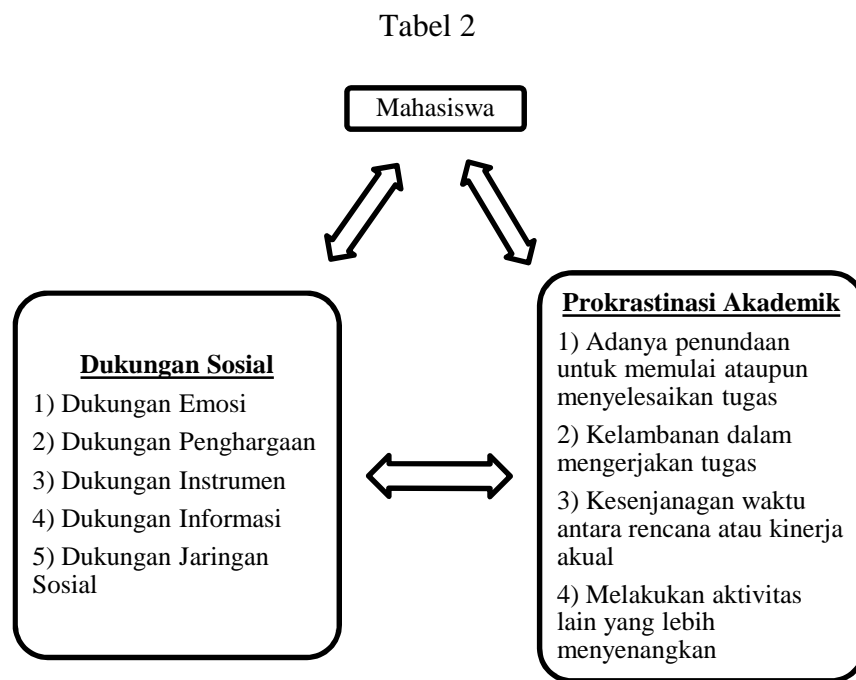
Tabel 2

Mahasiswa

Dukungan Sosial

1) Dukungan Emosi

2) Dukungan Penghargaan

3) Dukungan Instrumen

4) Dukungan Informasi

5) Dukungan Jaringan Sosial

Prokrastinasi Akademik

1) Adanya penundaan untuk memulai ataupun menyelesaikan tugas

2) Kelambanan dalam mengerjakan tugas

3) Kesenjanagan waktu antara rencana atau kinerja akual

4) Melakukan aktivitas lain yang lebih menyenangkan